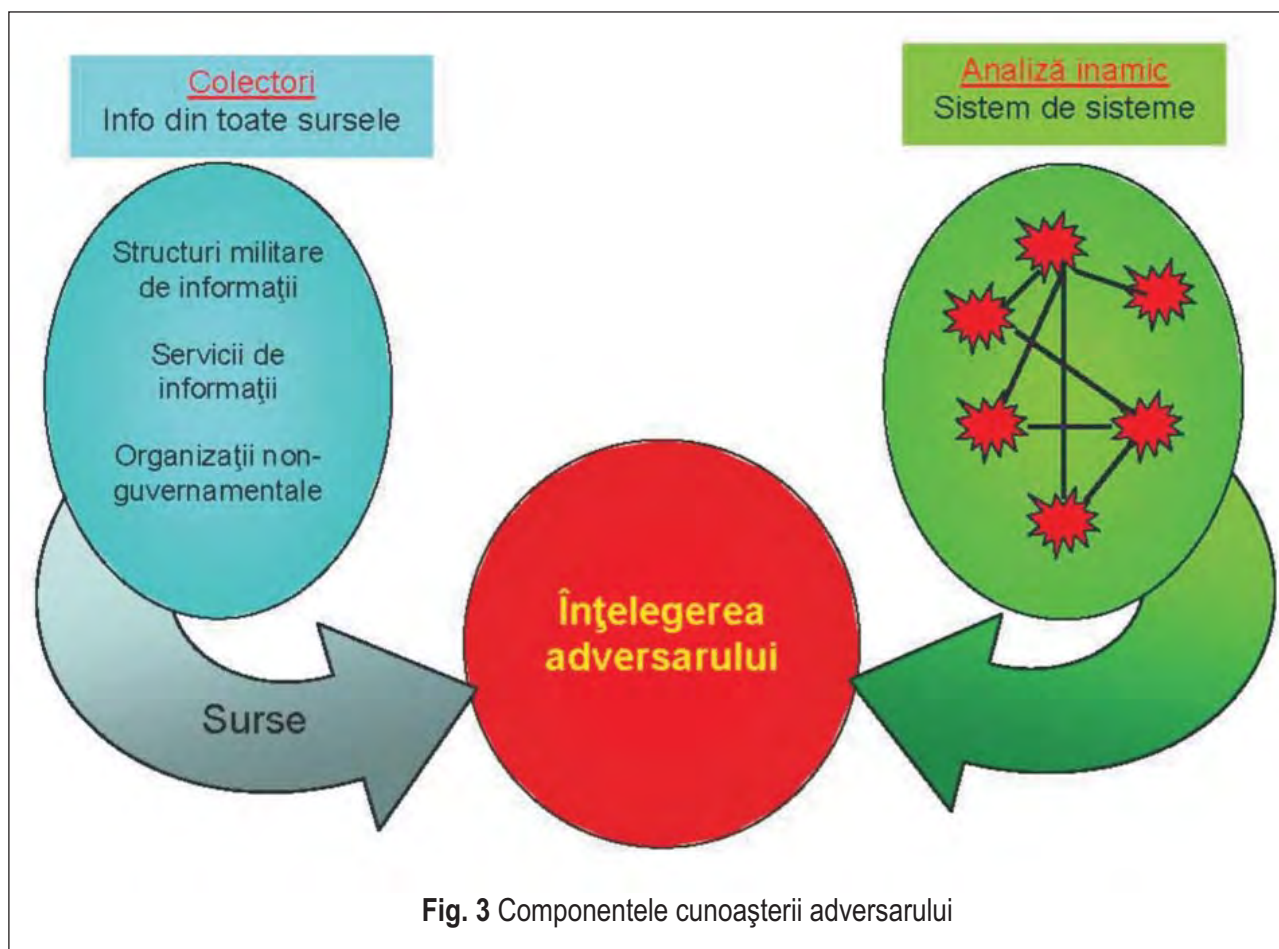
Colectori
Info din toate sursele

Analiză inamic
Sistem de sisteme

Structuri militare de informaţii

Servicii de informaţii

Organizaţii non-guvernamentale

Surse

Înţelegerea adversarului

**Fig. 3** Componentele cunoaşterii adversarului